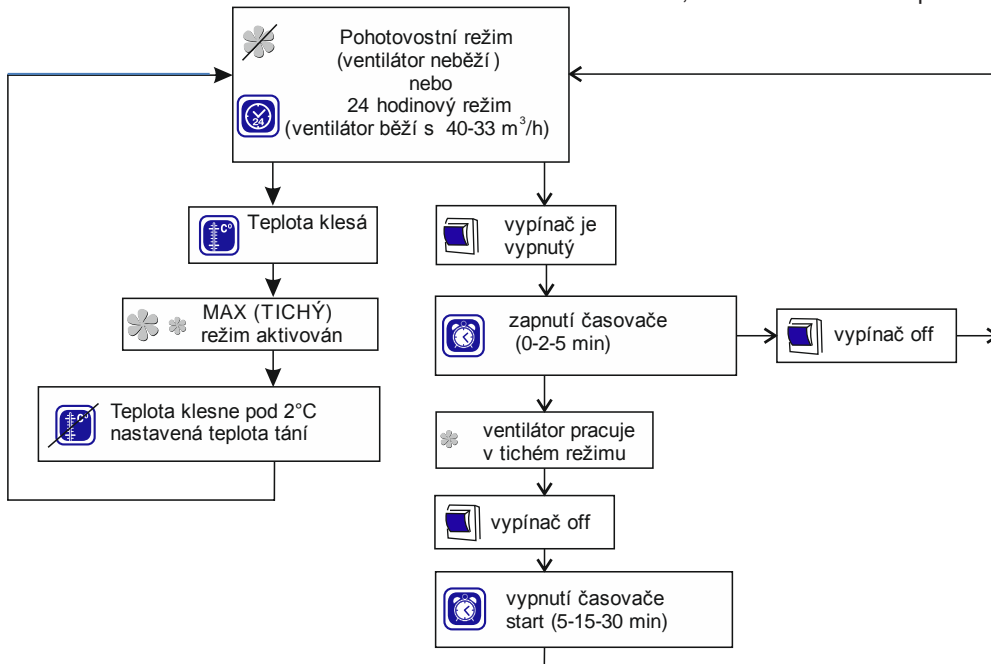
Pohotovostní režim
(ventilátor neběží )
nebo
24 hodinový režim
(ventilátor běží s 40-33 m$^3$/h)

24

Teplota klesá

MAX (TICHÝ)
režim aktivován

Teplota klesne pod 2°C
nastavená teplota tání

vypínač je
vypnutý

zapnutí časovače
(0-2-5 min)

vypínač off

ventilátor pracuje
v tichém režimu

vypínač off

vypnutí časovače
start (5-15-30 min)